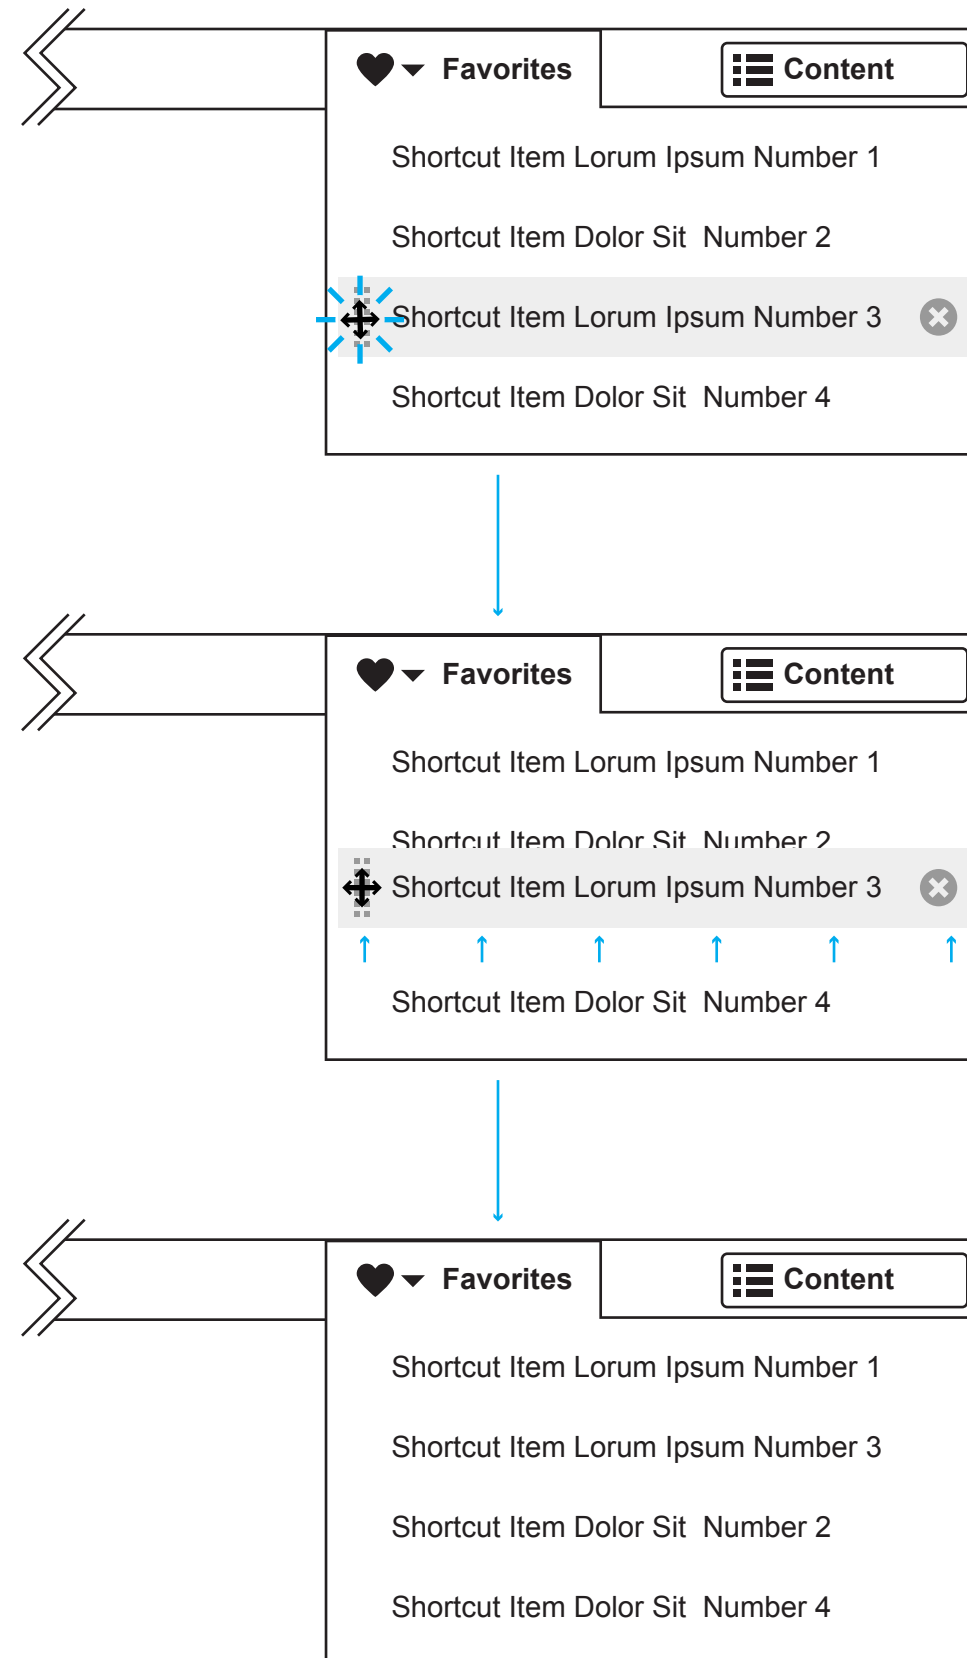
Favorites

Content

Shortcut Item Lorum Ipsum Number 1

Shortcut Item Dolor Sit  Number 2

Shortcut Item Lorum Ipsum Number 3

Shortcut Item Dolor Sit  Number 4

Favorites

Content

Shortcut Item Lorum Ipsum Number 1

Shortcut Item Dolor Sit  Number 2

Shortcut Item Lorum Ipsum Number 3

Shortcut Item Dolor Sit  Number 4

Favorites

Content

Shortcut Item Lorum Ipsum Number 1

Shortcut Item Lorum Ipsum Number 3

Shortcut Item Dolor Sit  Number 2

Shortcut Item Dolor Sit  Number 4